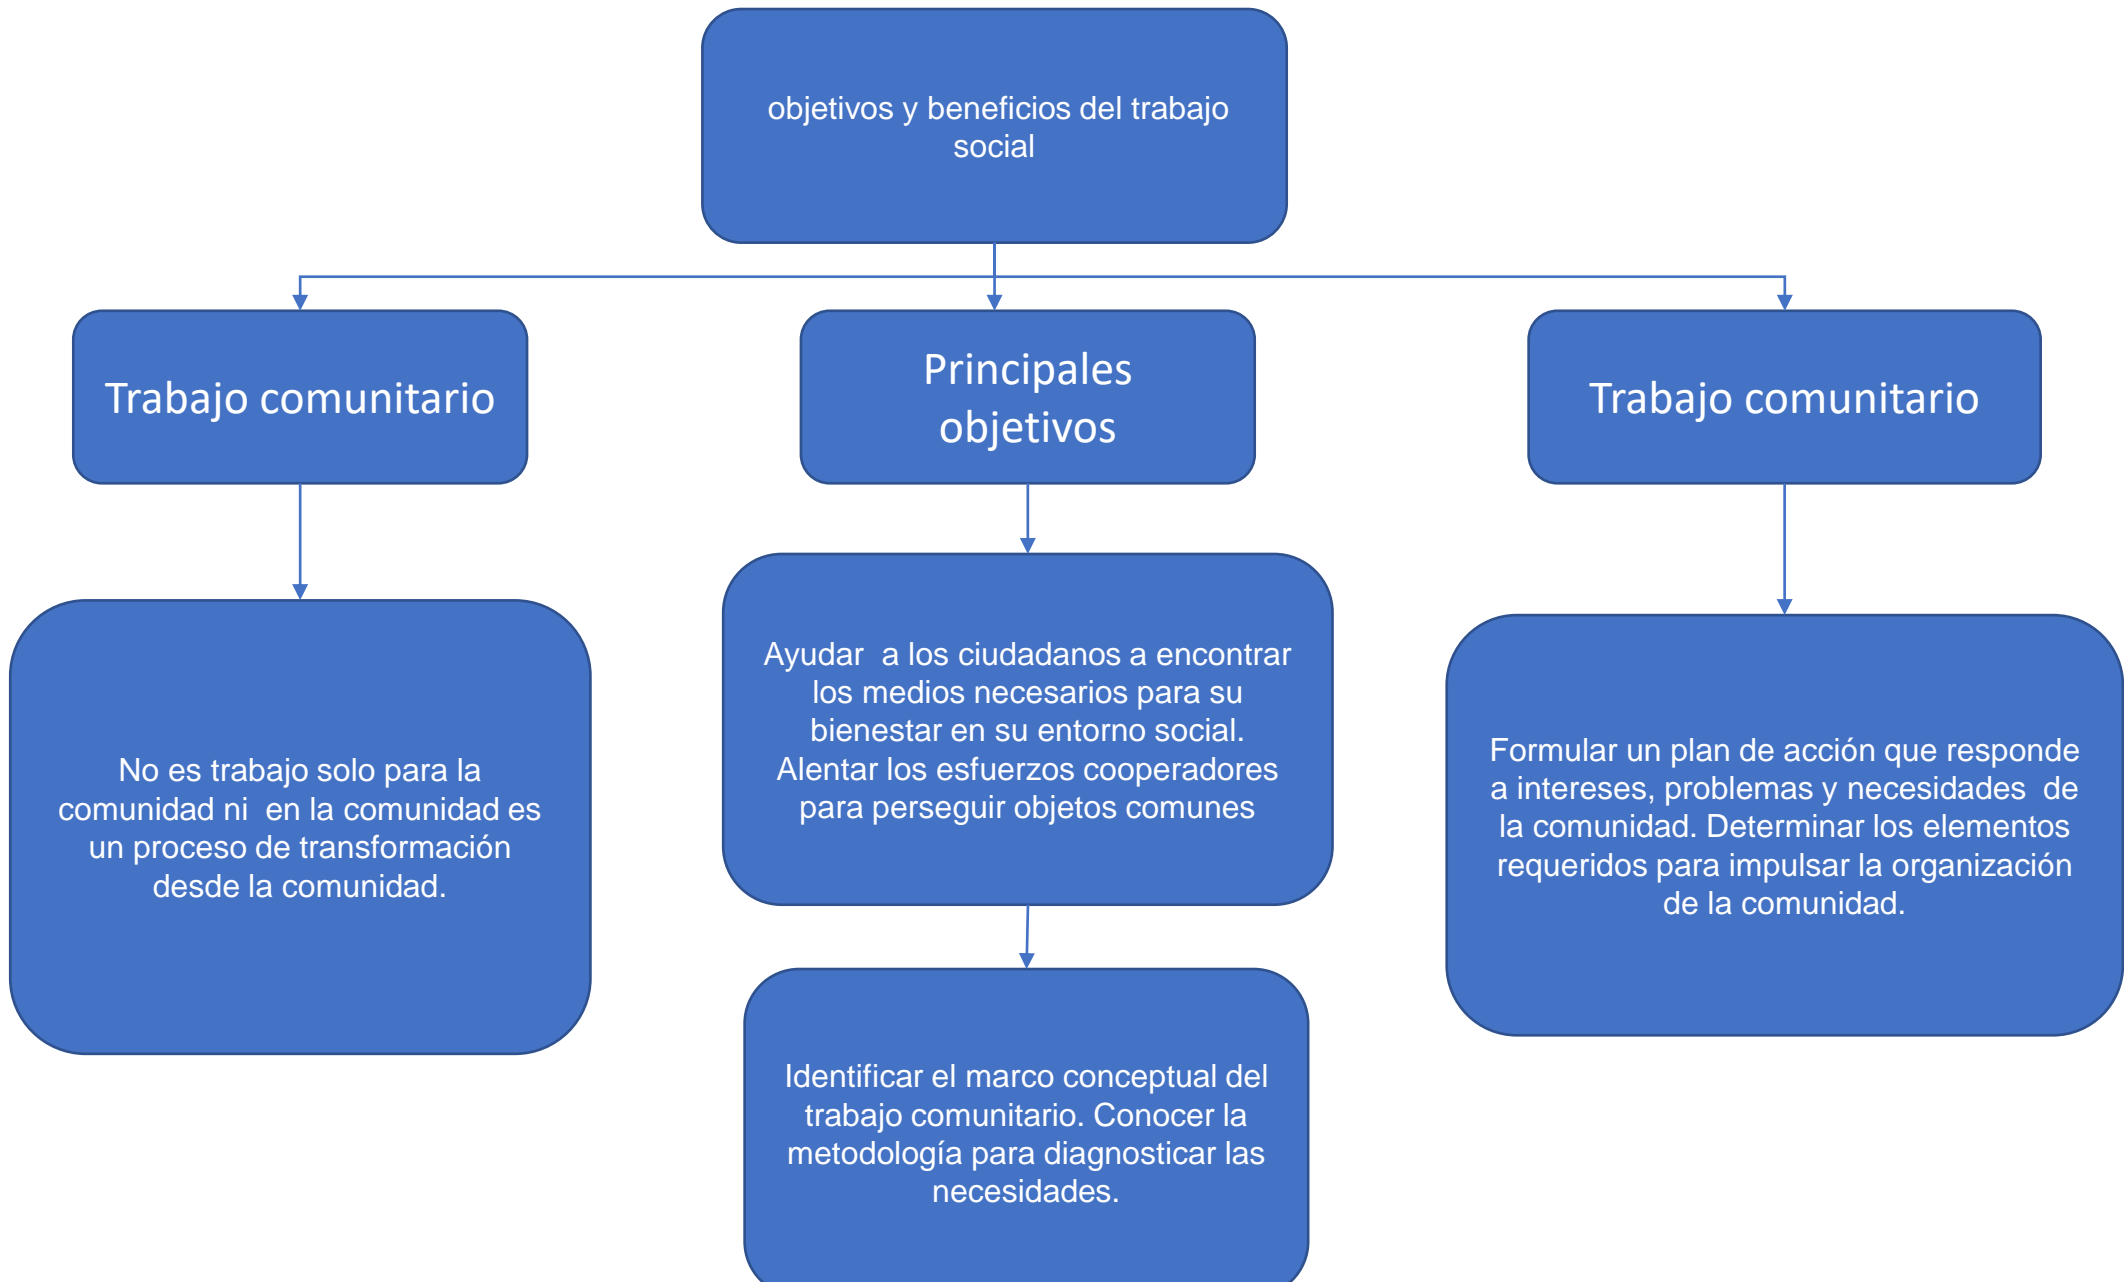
objetivos y beneficios del trabajo social

Trabajo comunitario

Principales objetivos

Trabajo comunitario

No es trabajo solo para la comunidad ni en la comunidad es un proceso de transformación desde la comunidad.

Ayudar a los ciudadanos a encontrar los medios necesarios para su bienestar en su entorno social. Alentar los esfuerzos cooperadores para perseguir objetos comunes

Formular un plan de acción que responde a intereses, problemas y necesidades de la comunidad. Determinar los elementos requeridos para impulsar la organización de la comunidad.

Identificar el marco conceptual del trabajo comunitario. Conocer la metodología para diagnosticar las necesidades.